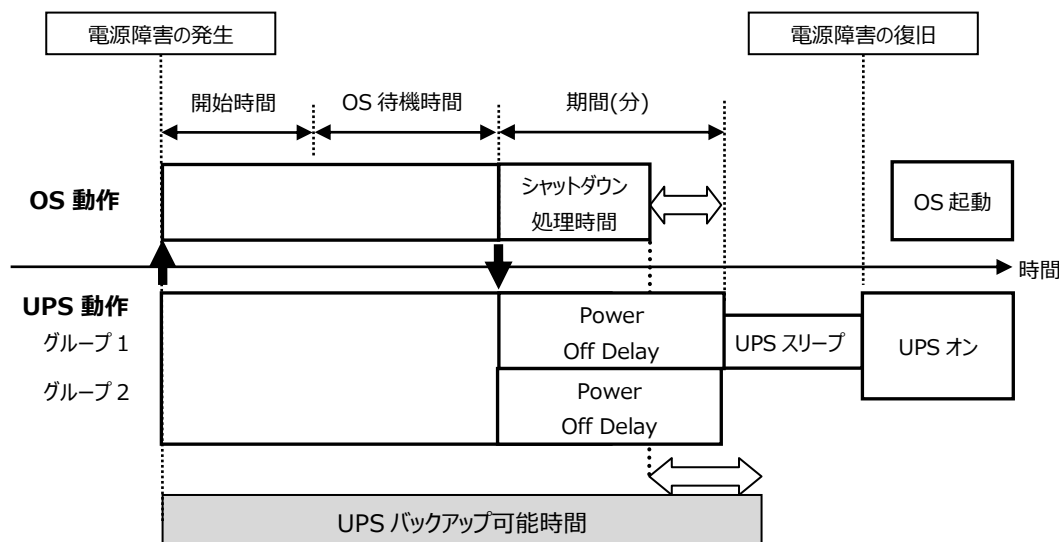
電源障害の発生

電源障害の復旧

開始時間

OS 待機時間

期間(分)

OS 動作

シャットダウン処理時間

OS 起動

時間

UPS 動作

グループ 1

グループ 2

Power Off Delay

UPS スリープ

UPS オン

Power Off Delay

UPS バックアップ可能時間